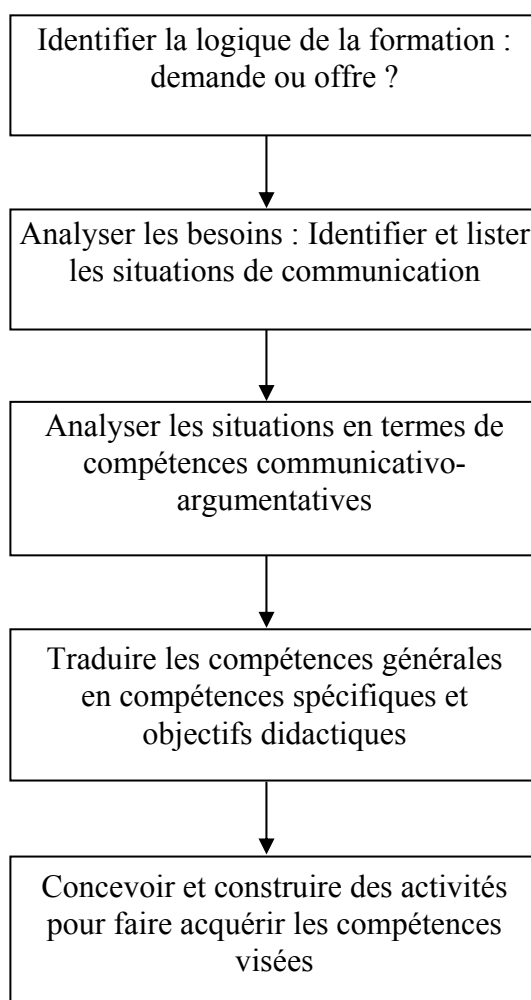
Identifier la logique de la formation : demande ou offre ?

Analyser les besoins : Identifier et lister les situations de communication

Analyser les situations en termes de compétences communicativo-argumentatives

Traduire les compétences générales en compétences spécifiques et objectifs didactiques

Concevoir et construire des activités pour faire acquérir les compétences visées